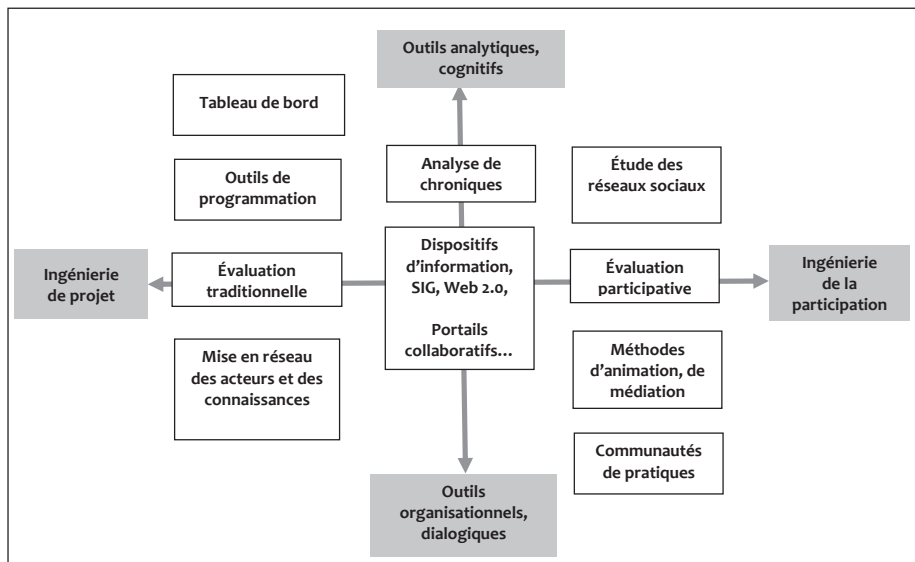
Outils analytiques, cognitifs

Tableau de bord

Analyse de chroniques

Étude des réseaux sociaux

Outils de programmation

Ingénierie de projet

Évaluation traditionnelle

Dispositifs d'information, SIG, Web 2.0,

Portails collaboratifs…

Évaluation participative

Ingénierie de la participation

Mise en réseau des acteurs et des connaissances

Méthodes d'animation, de médiation

Communautés de pratiques

Outils organisationnels, dialogiques